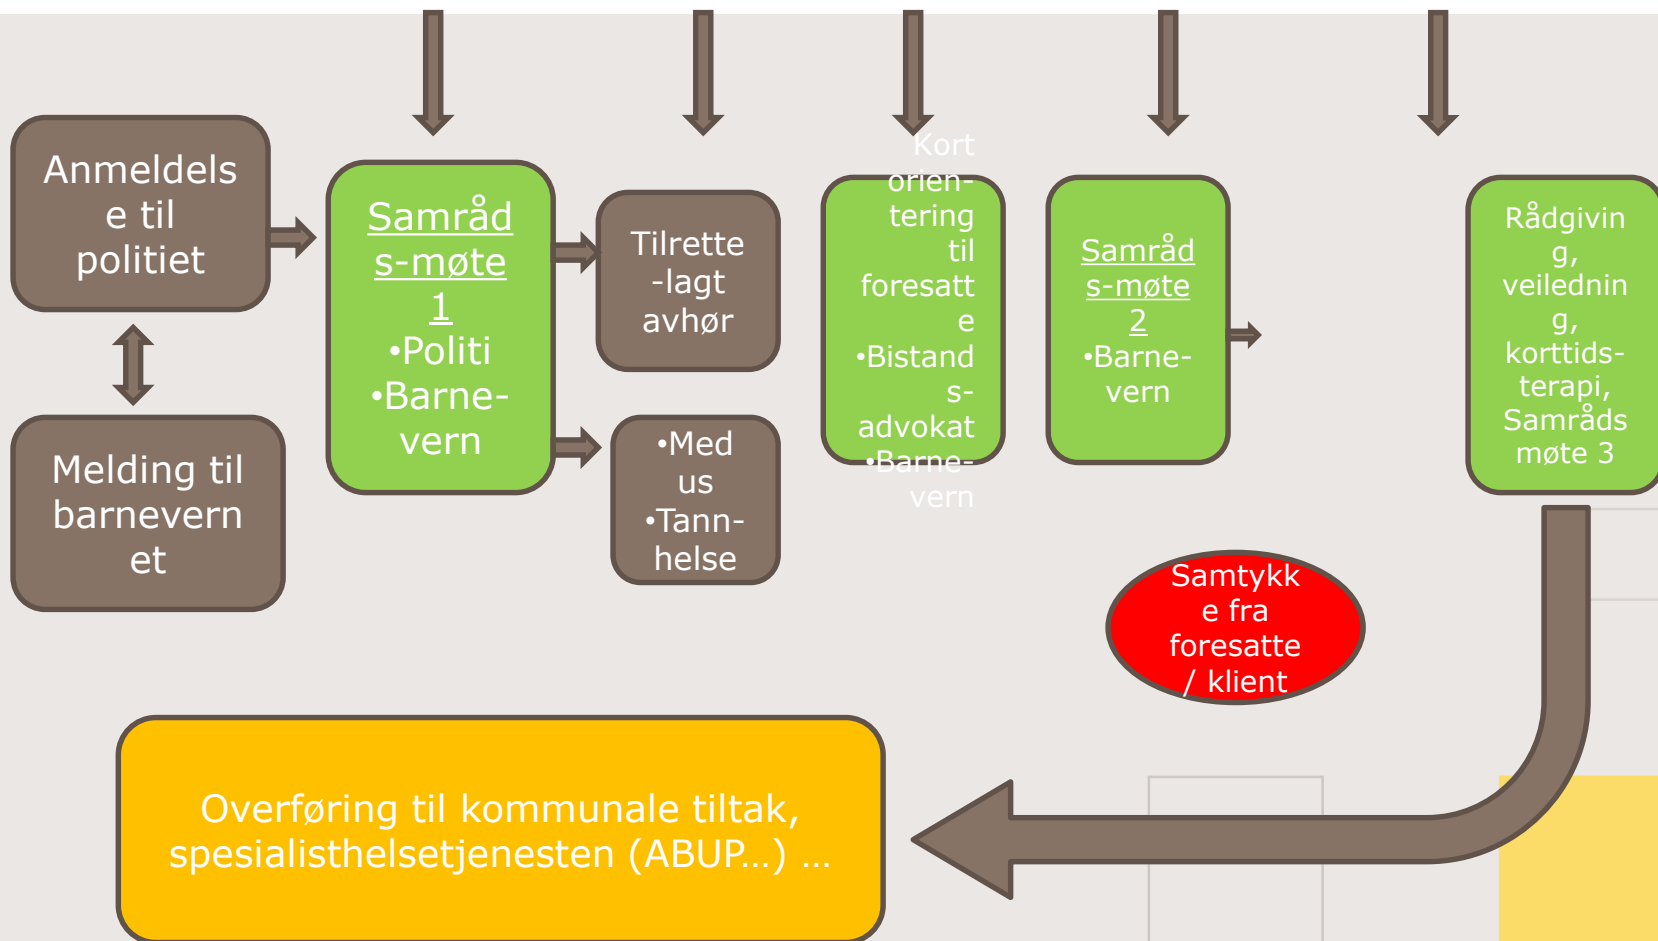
Anmeldelse til politiet

Melding til barnevernet

Samråds-møte 1
•Politi
•Barne-vern

Tilrette-lagt avhør

•Medus
•Tann-helse

Kort orien-tering til foresatte
•Bistands-advokat
•Barne-vern

Samråds-møte 2
•Barne-vern

Rådgivning, veiledning, korttids-terapi, Samrådsmøte 3

Samtykke fra foresatte / klient

Overføring til kommunale tiltak, spesialisthelsetjenesten (ABUP…) …